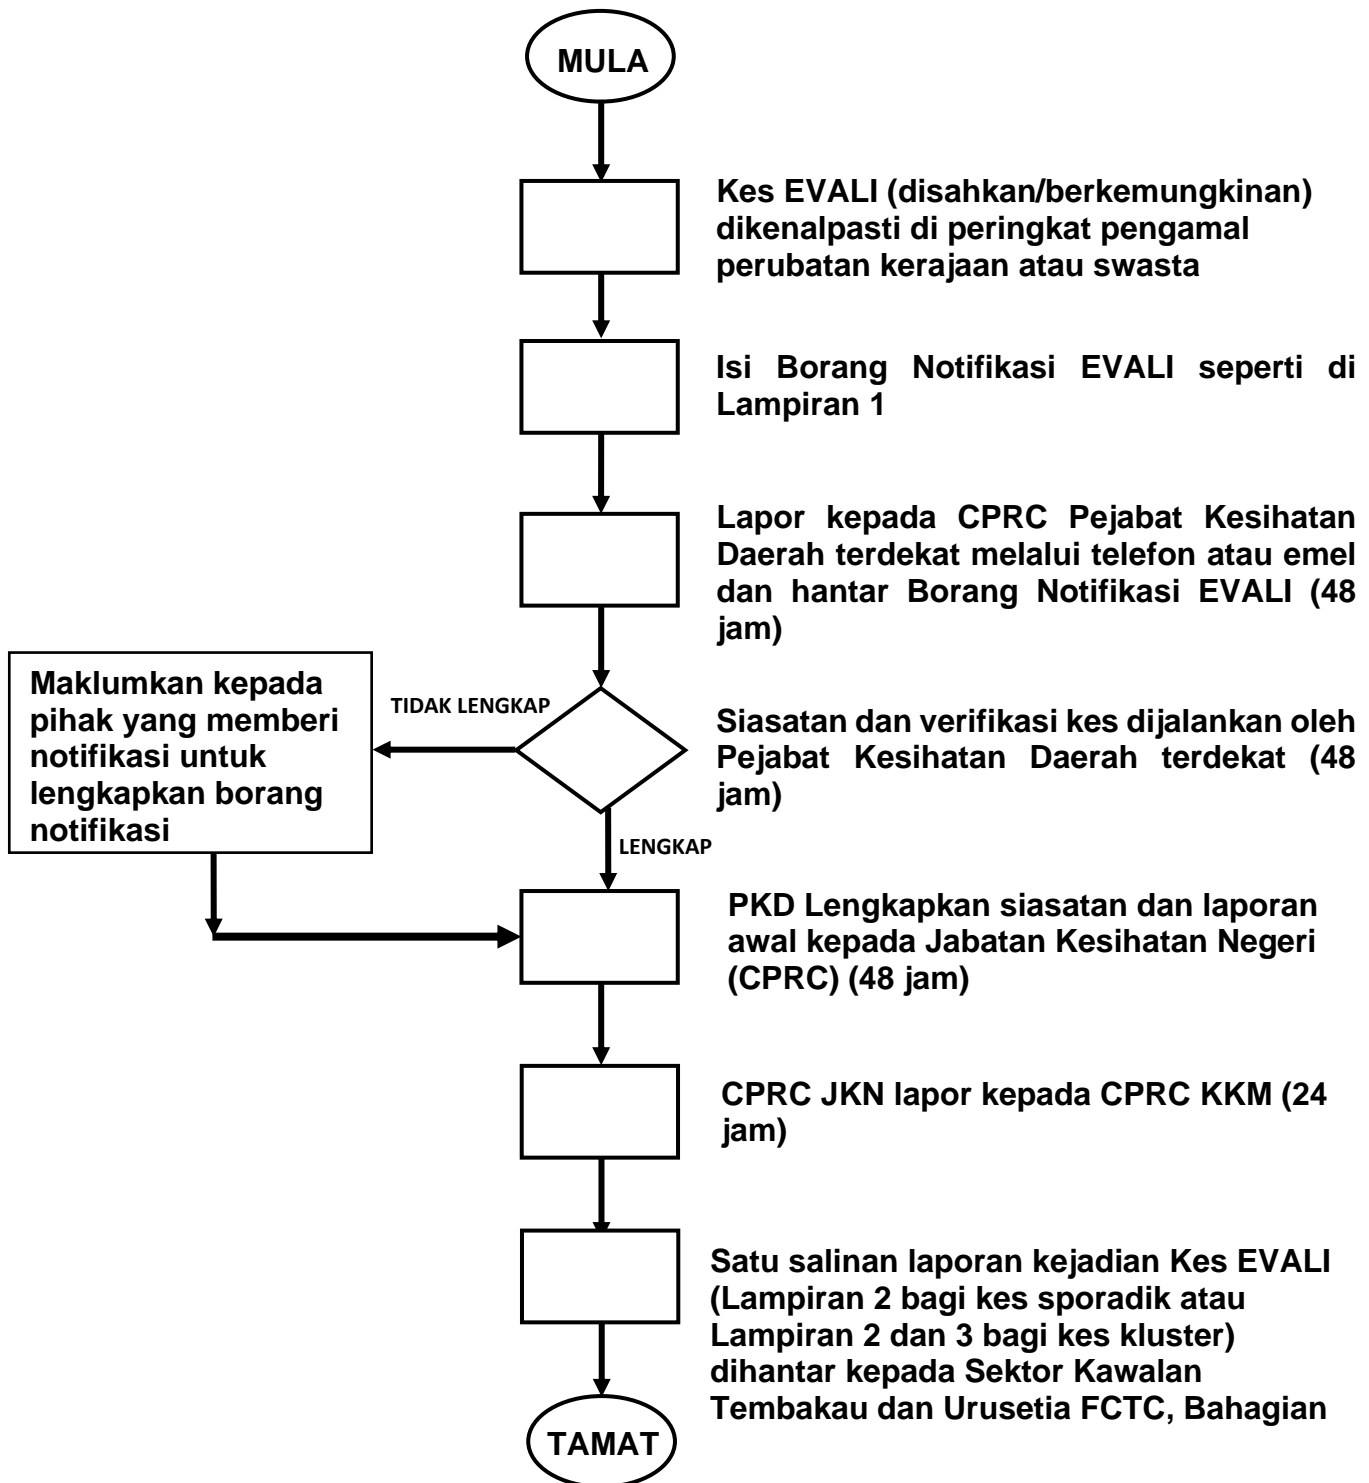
MULA

Kes EVALI (disahkan/berkemungkinan) dikenalpasti di peringkat pengamal perubatan kerajaan atau swasta

Isi Borang Notifikasi EVALI seperti di Lampiran 1

Lapor kepada CPRC Pejabat Kesihatan Daerah terdekat melalui telefon atau emel dan hantar Borang Notifikasi EVALI (48 jam)

TIDAK LENGKAP

Maklumkan kepada pihak yang memberi notifikasi untuk lengkapkan borang notifikasi

Siasatan dan verifikasi kes dijalankan oleh Pejabat Kesihatan Daerah terdekat (48 jam)

LENGKAP

PKD Lengkapkan siasatan dan laporan awal kepada Jabatan Kesihatan Negeri (CPRC) (48 jam)

CPRC JKN lapor kepada CPRC KKM (24 jam)

Satu salinan laporan kejadian Kes EVALI (Lampiran 2 bagi kes sporadik atau Lampiran 2 dan 3 bagi kes kluster) dihantar kepada Sektor Kawalan Tembakau dan Urusetia FCTC, Bahagian

TAMAT